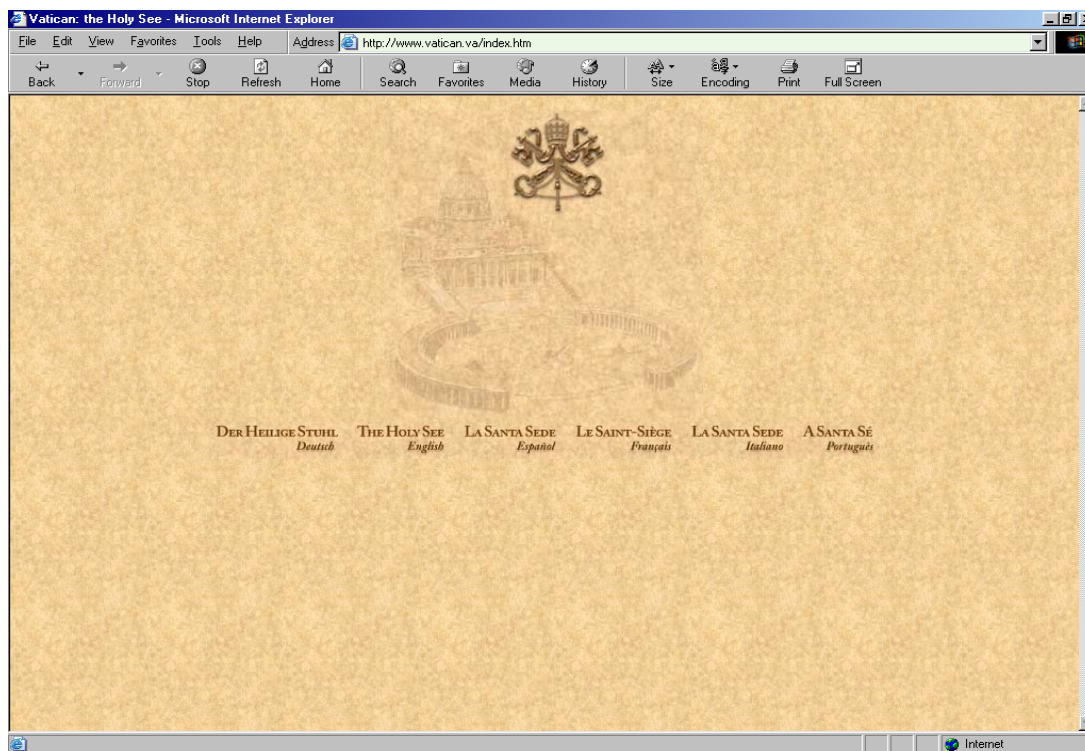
Vatican: the Holy See - Microsoft Internet Explorer

File Edit View Favorites Tools Help Address http://www.vatican.va/index.htm

Back Forward Stop Refresh Home Search Favorites Media History Size Encoding Print Full Screen

DER HEILIGE STUHL Deutsch
THE HOLY SEE English
LA SANTA SEDE Español
LE SAINT-SIÈGE Français
LA SANTA SEDE Italiano
A SANTA SÉ Português

Internet